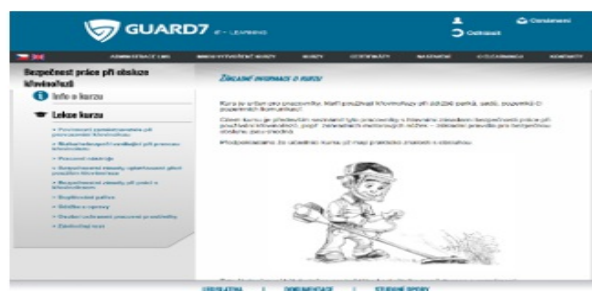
GUARD7 E-LEARNING

Odhlásit

Oznámení

ADMINISTRACE LMS

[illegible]

KURZY

CERTIFIKÁTY

NASTAVENÍ

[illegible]

KONTAKTY

Bezpečnost práce při obsluze křovinořezu

Info o kurzu

Lekce kurzu

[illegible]

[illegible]

Pracovní nástroje

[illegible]

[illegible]

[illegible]

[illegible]

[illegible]

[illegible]

ZÁKLADNÍ INFORMACE O KURZU

Kurz je určen pro pracovníky, kteří používají křovinořez při údržbě parků, sadů, pozemků či pozemních komunikací.

Cílem kurzu je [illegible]

Předpokladem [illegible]

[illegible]

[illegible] | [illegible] | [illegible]